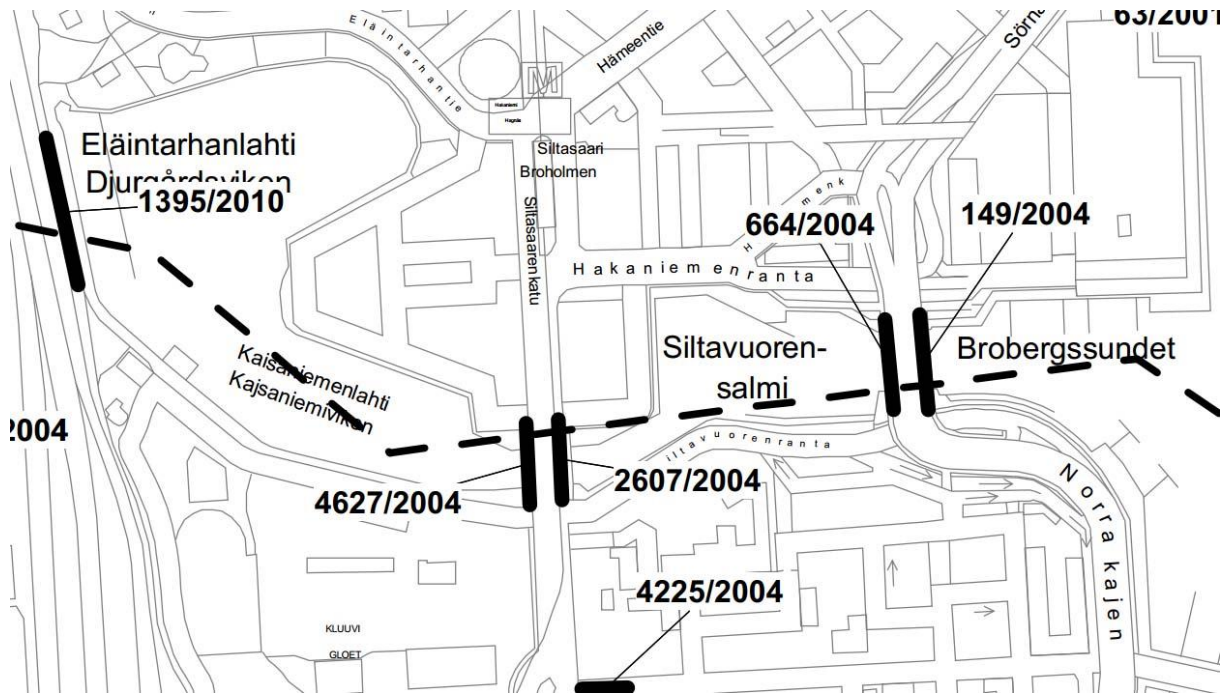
Eläintarhantie
Hämeentie
Sörn
63/2001
M
Hakaniemi
Hagnäs
Eläintarhanlahti
Djurgårdsviken
1395/2010
Siltasaari
Broholmen
Siltasaarenkatu
Hakaniemenk
664/2004
149/2004
Hakaniemenranta
Siltavuoren-
salmi
Brobergssundet
Kaisaniemenlahti
Kajsaniemiviken
2004
iltavuorenranta
4627/2004
2607/2004
Norra kajen
4225/2004
KLUUVI
GLOET